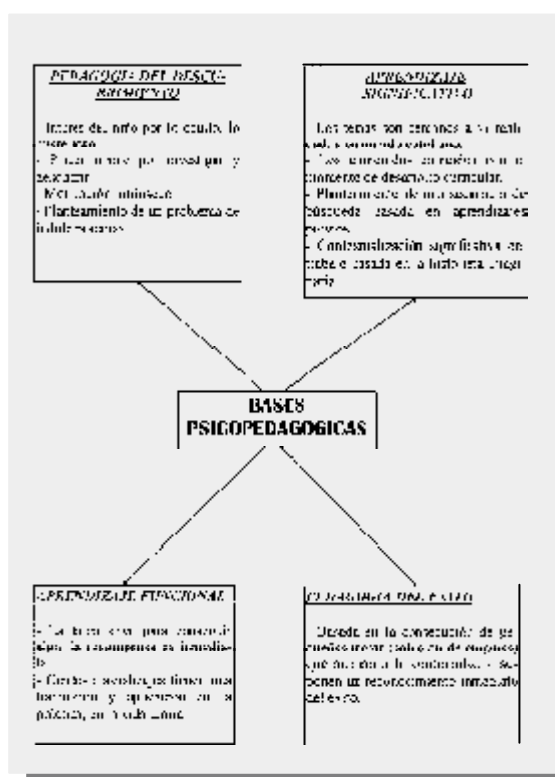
PEDAGOGÍA DEL DESCUBRIMIENTO

Interés del niño por lo oculto, lo misterioso.
- Placer innato por investigar y descubrir.
- Motivación intrínseca.
- Planteamiento de un problema de índole misteriosa.

APRENDIZAJE SIGNIFICATIVO

Los temas son cercanos a su realidad y a su entorno cotidiano.
- Los contenidos son coherentes con el diseño curricular.
- Planteamiento de una secuencia de búsqueda basada en aprendizajes previos.
- Contextualización significativa en noble e basada en la historia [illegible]

BASES PSICOPEDAGOGICAS

APRENDIZAJE FUNCIONAL

- La búsqueda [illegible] para conseguir que la recompensa es inmediata.
- Contenidos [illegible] tienen una funcionalidad y aplicación en la práctica, en la vida diaria.

CULTURA DEL ÉXITO

Basada en la consecución de pequeños retos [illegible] que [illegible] suponen un reconocimiento inmediato del éxito.